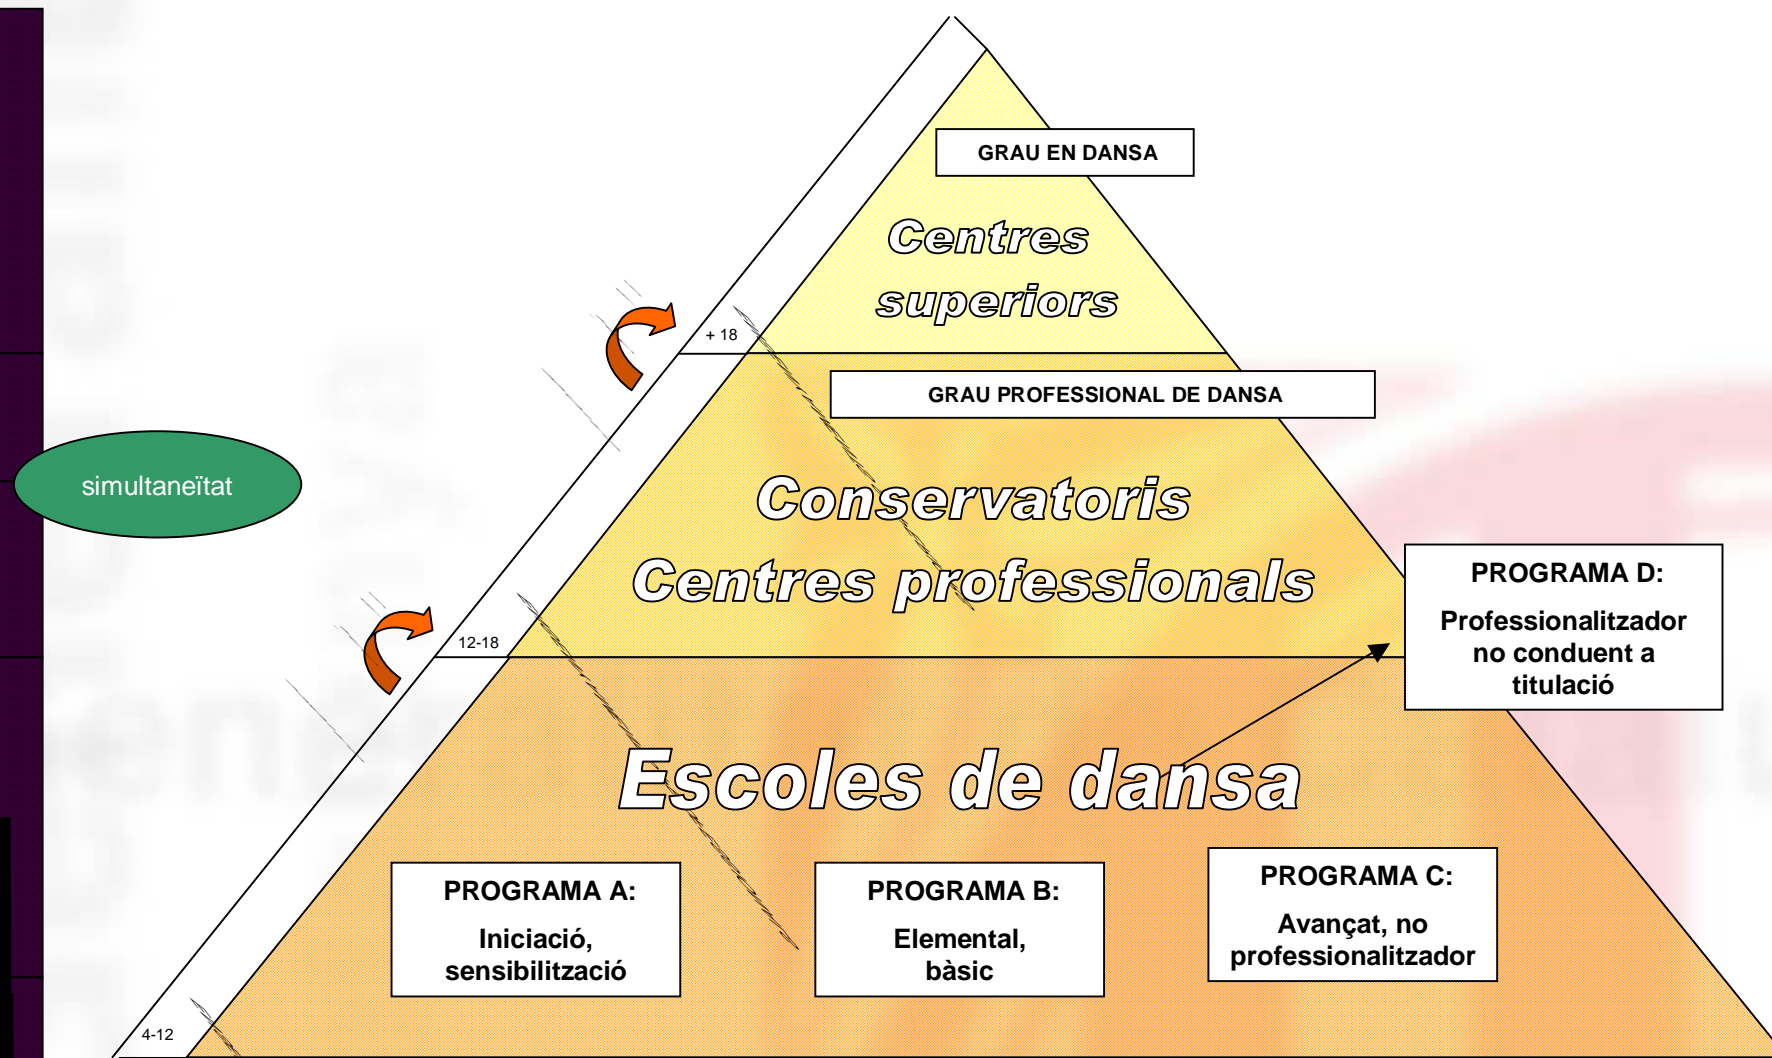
GRAU EN DANSA

Centres superiors

+ 18

GRAU PROFESSIONAL DE DANSA

simultaneïtat

Conservatoris
Centres professionals

PROGRAMA D:
Professionalitzador no conduent a titulació

12-18

Escoles de dansa

PROGRAMA A:
Iniciació, sensibilització

PROGRAMA B:
Elemental, bàsic

PROGRAMA C:
Avançat, no professionalitzador

4-12